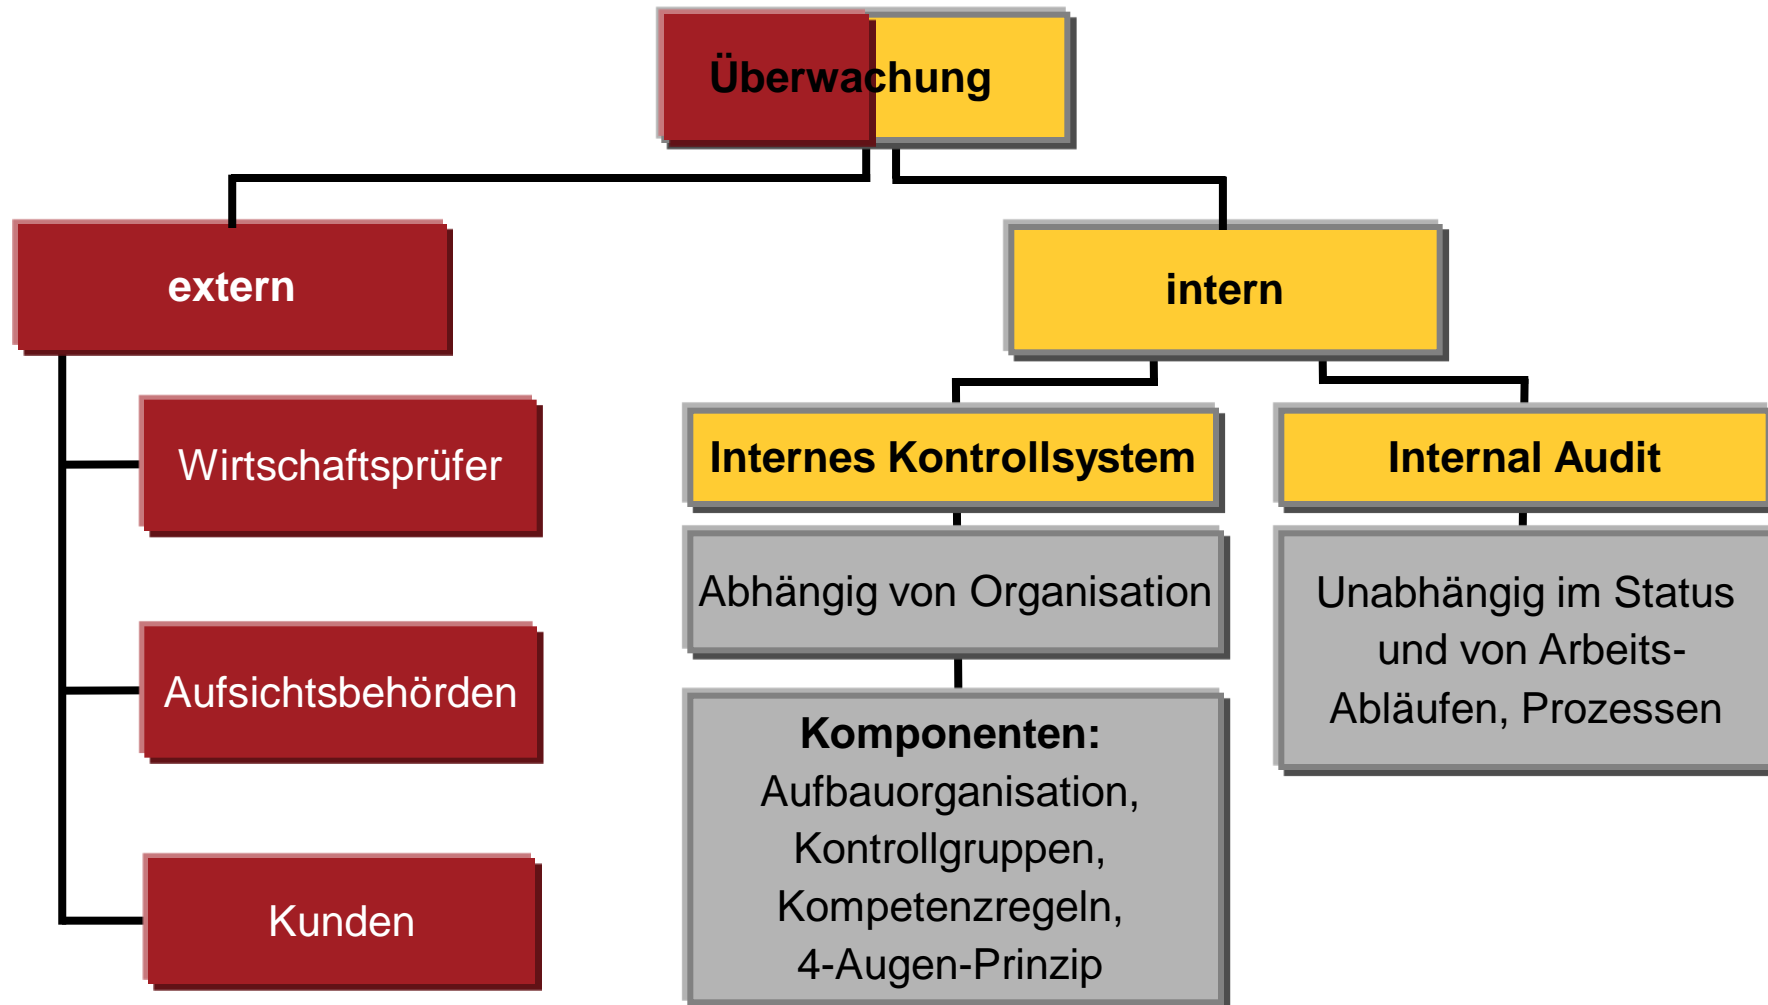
Überwachung

extern

Wirtschaftsprüfer

Aufsichtsbehörden

Kunden

intern

Internes Kontrollsystem

Abhängig von Organisation

**Komponenten:**
Aufbauorganisation, Kontrollgruppen, Kompetenzregeln, 4-Augen-Prinzip

Internal Audit

Unabhängig im Status und von Arbeits-Abläufen, Prozessen